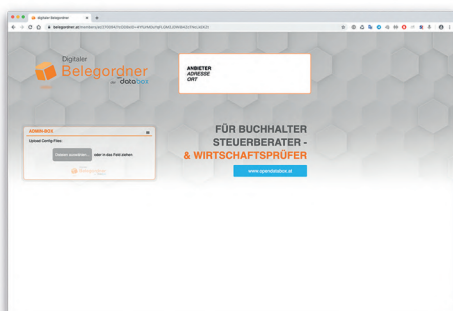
Digitaler Belegordner

belegordner.at/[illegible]

Digitaler
Belegordner
by databox

ANBIETER
ADRESSE
ORT

ADMIN-BOX
Upload Config-Files:
Dateien auswählen oder in das Feld ziehen

FÜR BUCHHALTER
STEUERBERATER -
& WIRTSCHAFTSPRÜFER

www.opendatabox.at